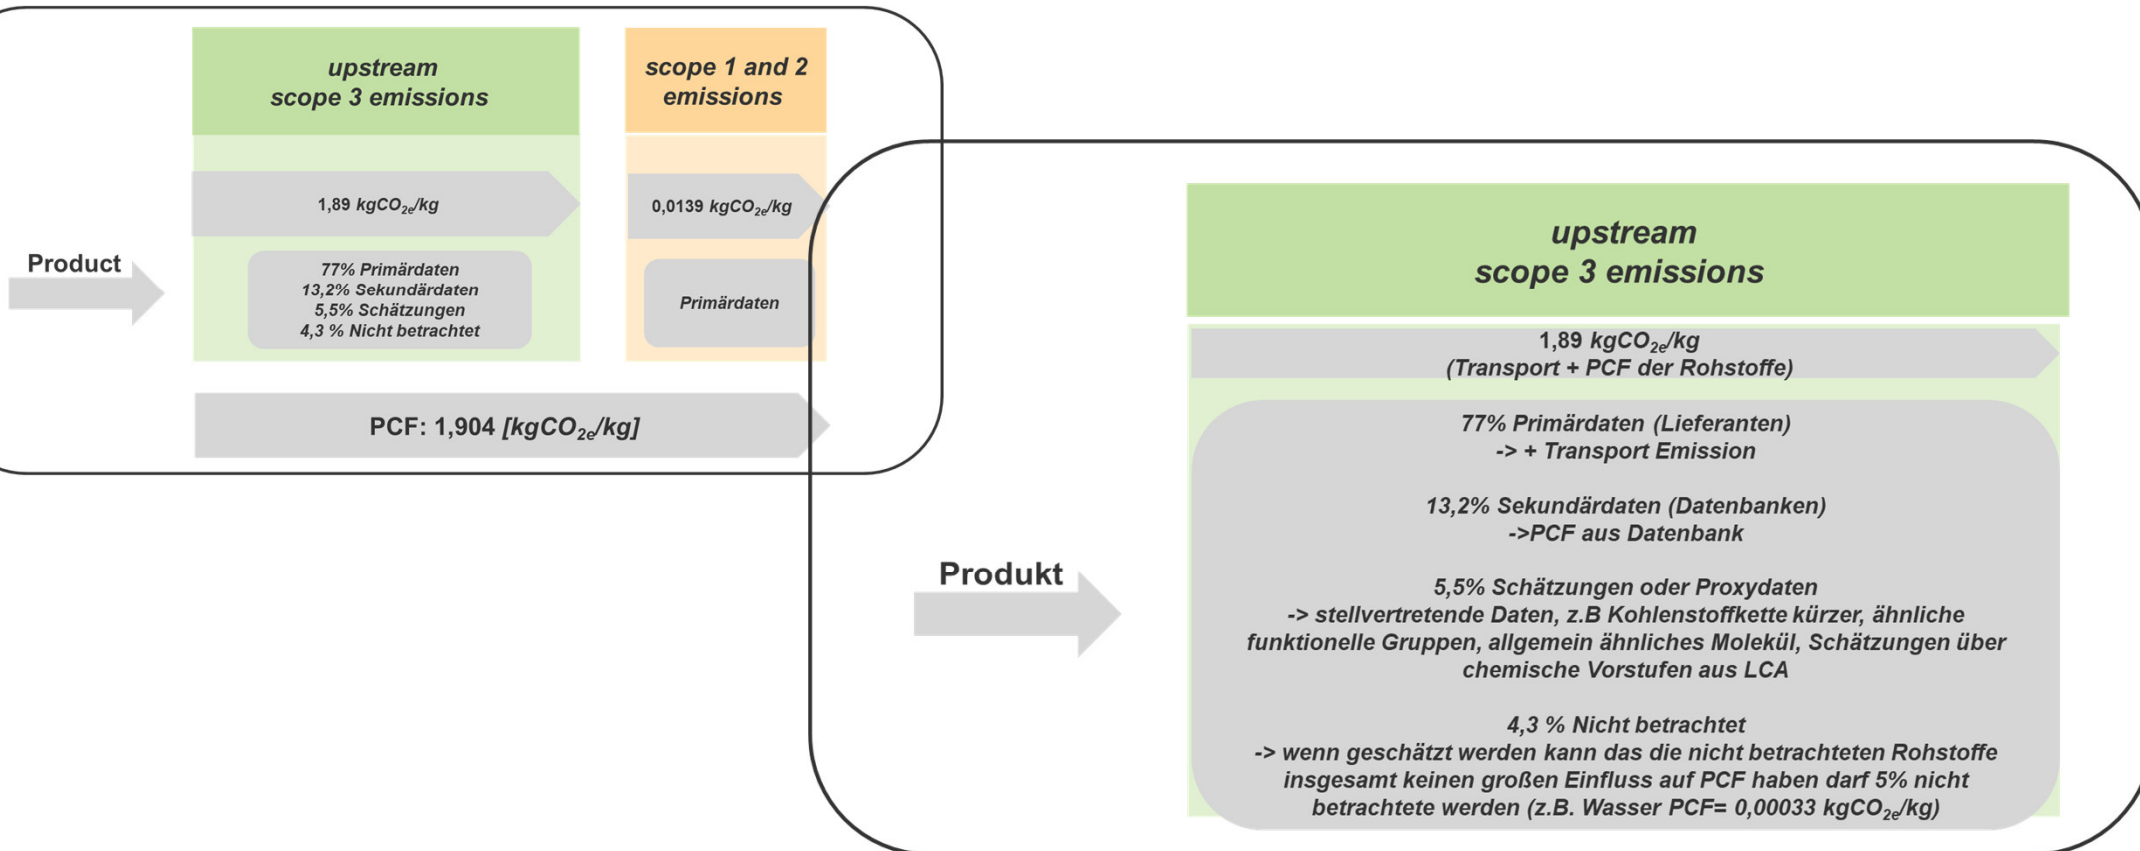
upstream
scope 3 emissions

scope 1 and 2
emissions

Product

1,89 $kgCO_{2e}/kg$

77% Primärdaten
13,2% Sekundärdaten
5,5% Schätzungen
4,3 % Nicht betrachtet

0,0139 $kgCO_{2e}/kg$

Primärdaten

PCF: 1,904 [$kgCO_{2e}/kg$]

Produkt

upstream
scope 3 emissions

1,89 $kgCO_{2e}/kg$
(Transport + PCF der Rohstoffe)

77% Primärdaten (Lieferanten)
-> + Transport Emission

13,2% Sekundärdaten (Datenbanken)
->PCF aus Datenbank

5,5% Schätzungen oder Proxydaten
-> stellvertretende Daten, z.B Kohlenstoffkette kürzer, ähnliche funktionelle Gruppen, allgemein ähnliches Molekül, Schätzungen über chemische Vorstufen aus LCA

4,3 % Nicht betrachtet
-> wenn geschätzt werden kann das die nicht betrachteten Rohstoffe insgesamt keinen großen Einfluss auf PCF haben darf 5% nicht betrachtete werden (z.B. Wasser PCF= 0,00033 $kgCO_{2e}/kg$)